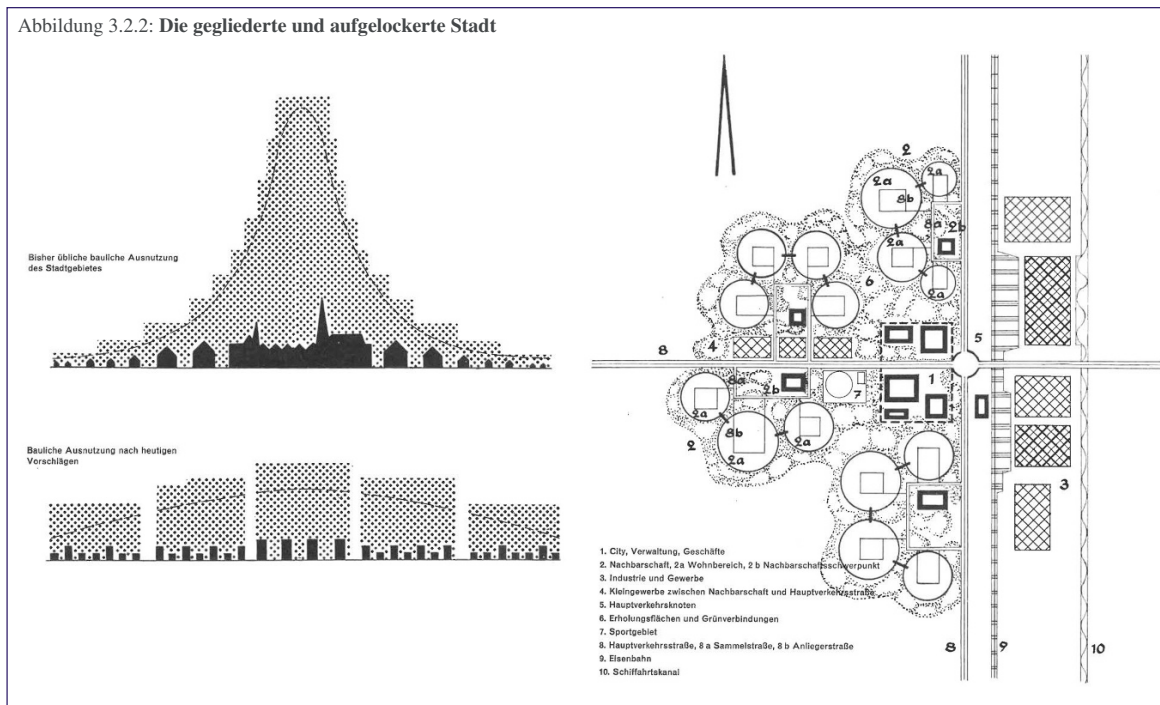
Abbildung 3.2.2: **Die gegliederte und aufgelockerte Stadt**

Bisher übliche bauliche Ausnutzung des Stadtgebietes

Bauliche Ausnutzung nach heutigen Vorschlägen

2
2a
2a
8b
2b
8a
2a
2a
6
5
8
4
1
8a
2b
7
2a
2
8b
2a
3
8
9
10

1. City, Verwaltung, Geschäfte
2. Nachbarschaft, 2a Wohnbereich, 2 b Nachbarschaftsschwerpunkt
3. Industrie und Gewerbe
4. Kleingewerbe zwischen Nachbarschaft und Hauptverkehrsstraße
5. Hauptverkehrsknoten
6. Erholungsflächen und Grünverbindungen
7. Sportgebiet
8. Hauptverkehrsstraße, 8 a Sammelstraße, 8 b Anliegerstraße
9. Eisenbahn
10. Schiffahrtskanal